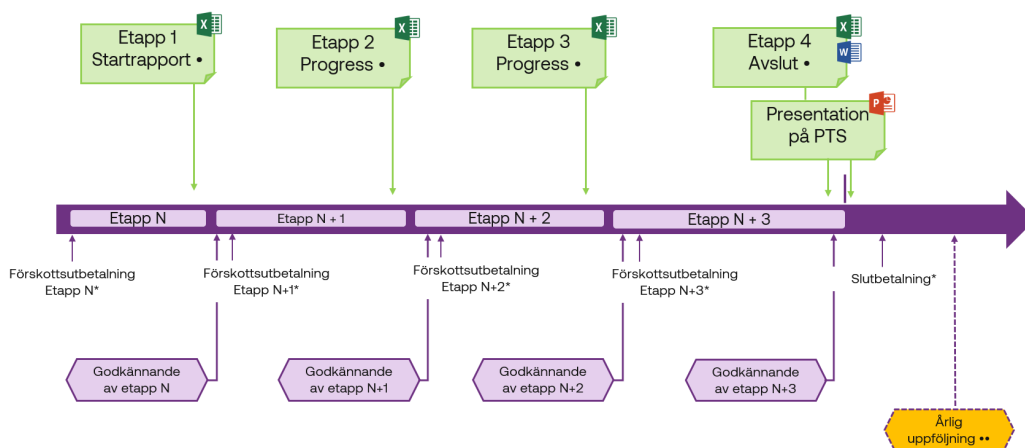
Etapp 1
Startrapport •

Etapp 2
Progress •

Etapp 3
Progress •

Etapp 4
Avslut •

Presentation på PTS

Etapp N

Etapp N + 1

Etapp N + 2

Etapp N + 3

Förskottsutbetalning Etapp N*

Förskottsutbetalning Etapp N+1*

Förskottsutbetalning Etapp N+2*

Förskottsutbetalning Etapp N+3*

Slutbetalning*

Godkännande av etapp N

Godkännande av etapp N+1

Godkännande av etapp N+2

Godkännande av etapp N+3

Årlig uppföljning ••